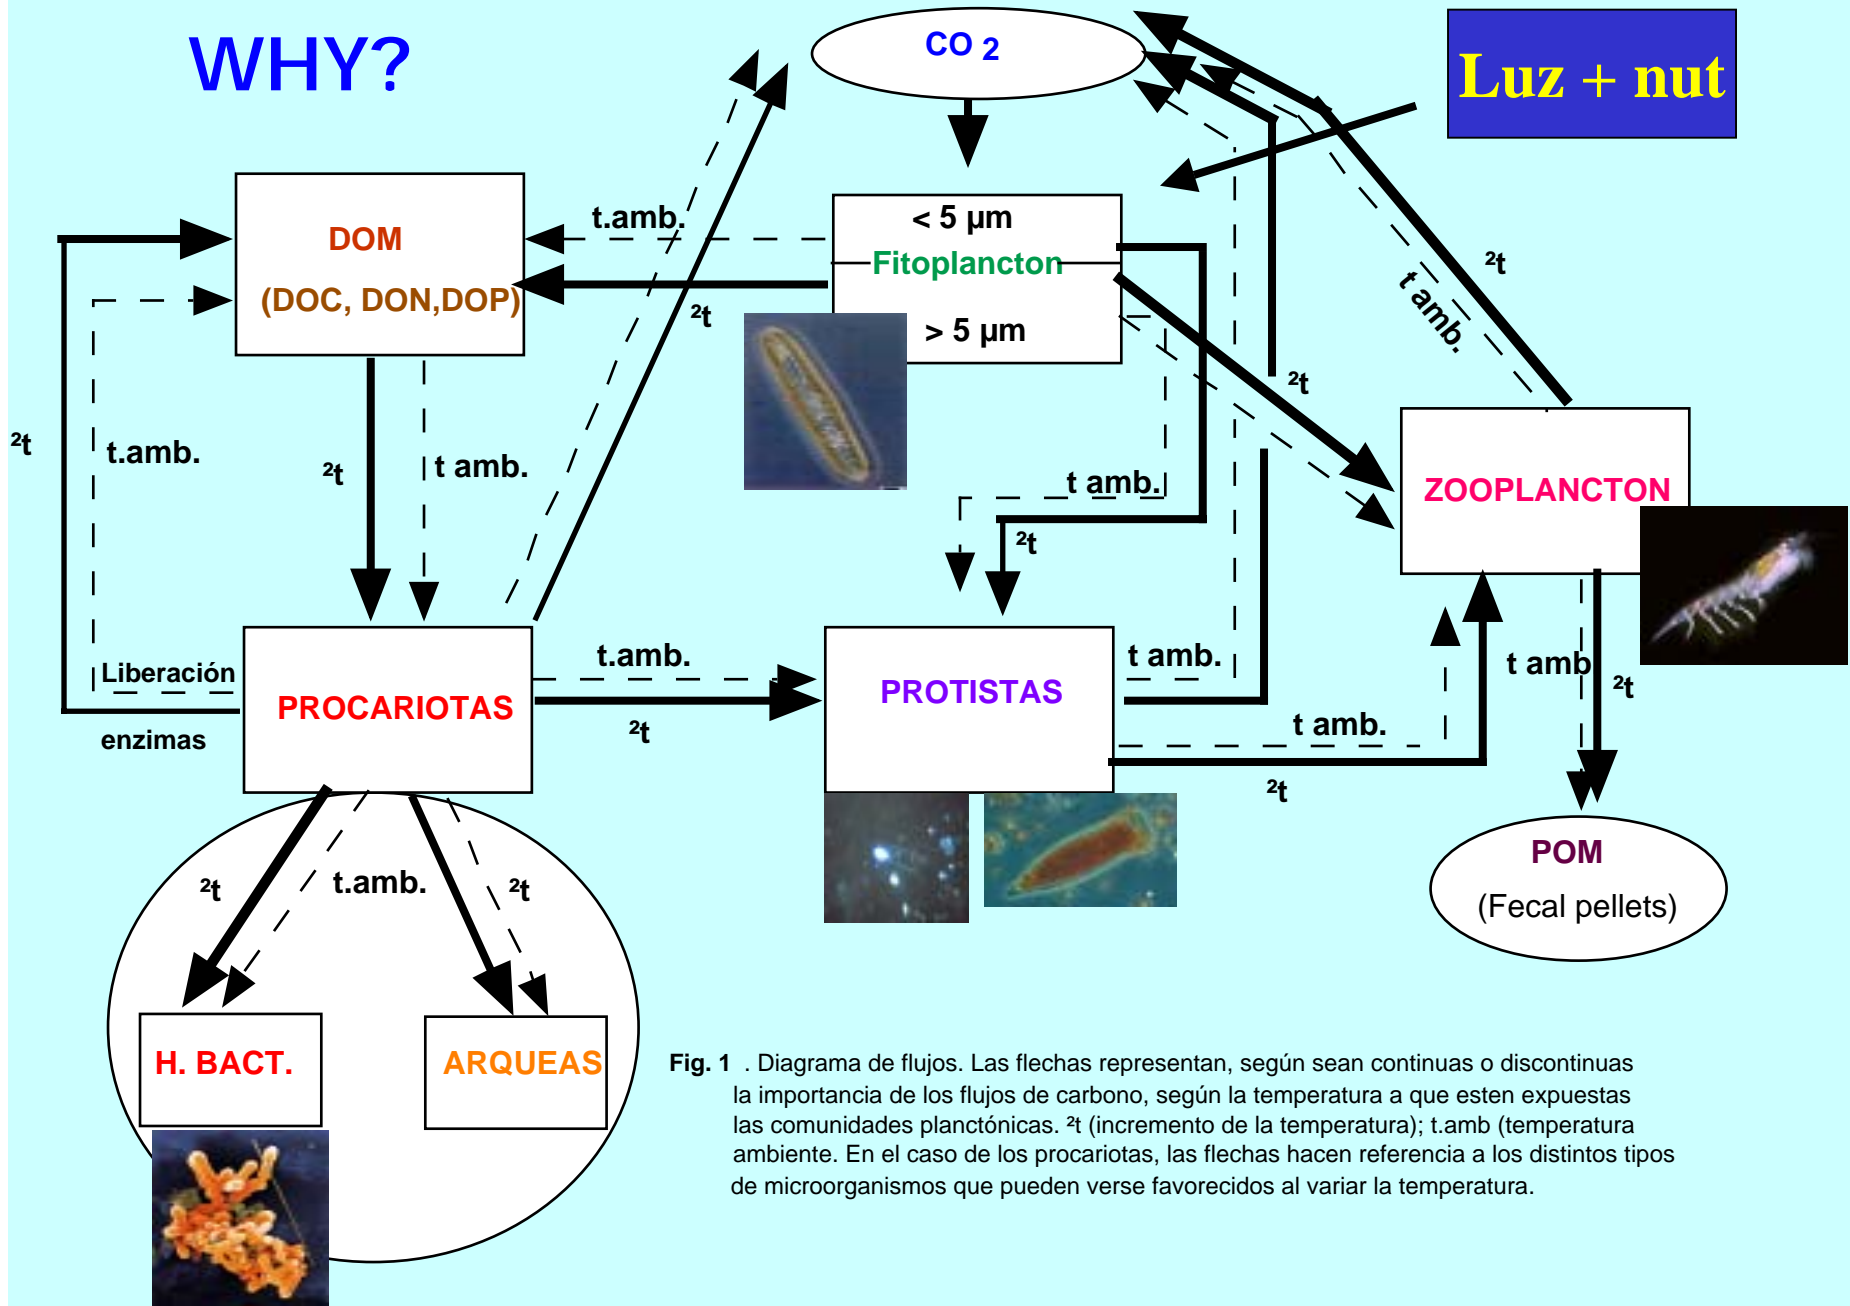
WHY?

CO 2

Luz + nut

t.amb.

DOM

(DOC, DON,DOP)

< 5 µm

Fitoplancton

> 5 µm

²t

²t

t amb.

²t

²t

t.amb.

²t

t amb.

t amb.

²t

ZOOPLANCTON

Liberación

enzimas

PROCARIOTAS

t.amb.

²t

PROTISTAS

t amb.

t amb.

²t

t amb

²t

POM

(Fecal pellets)

²t

t.amb.

²t

H. BACT.

ARQUEAS

Fig. 1 . Diagrama de flujos. Las flechas representan, según sean continuas o discontinuas la importancia de los flujos de carbono, según la temperatura a que esten expuestas las comunidades planctónicas. ²t (incremento de la temperatura); t.amb (temperatura ambiente. En el caso de los procariotas, las flechas hacen referencia a los distintos tipos de microorganismos que pueden verse favorecidos al variar la temperatura.